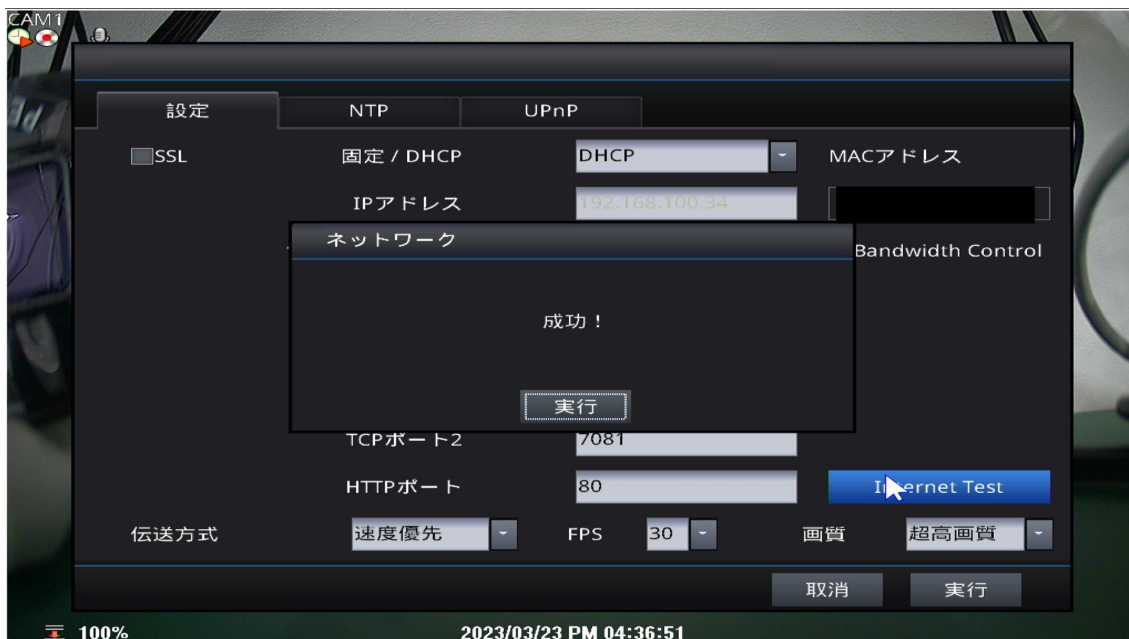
CAM1

設定
NTP
UPnP

SSL
固定 / DHCP
DHCP
MACアドレス
IPアドレス
192.168.100.34
Bandwidth Control

ネットワーク

成功！

実行

TCPポート2
7081
HTTPポート
80
I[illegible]ernet Test

伝送方式
速度優先
FPS
30
画質
超高画質

取消
実行

100%
2023/03/23 PM 04:36:51